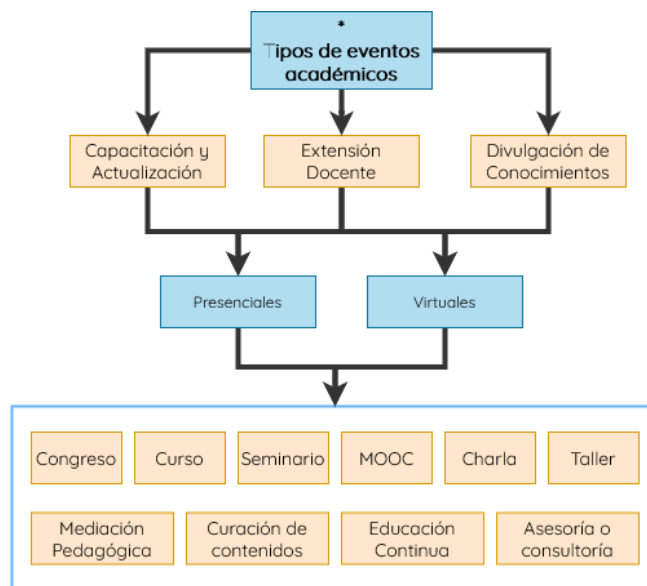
*
Tipos de eventos académicos

Capacitación y Actualización

Extensión Docente

Divulgación de Conocimientos

Presenciales

Virtuales

Congreso

Curso

Seminario

MOOC

Charla

Taller

Mediación Pedagógica

Curación de contenidos

Educación Continua

Asesoría o consultoría